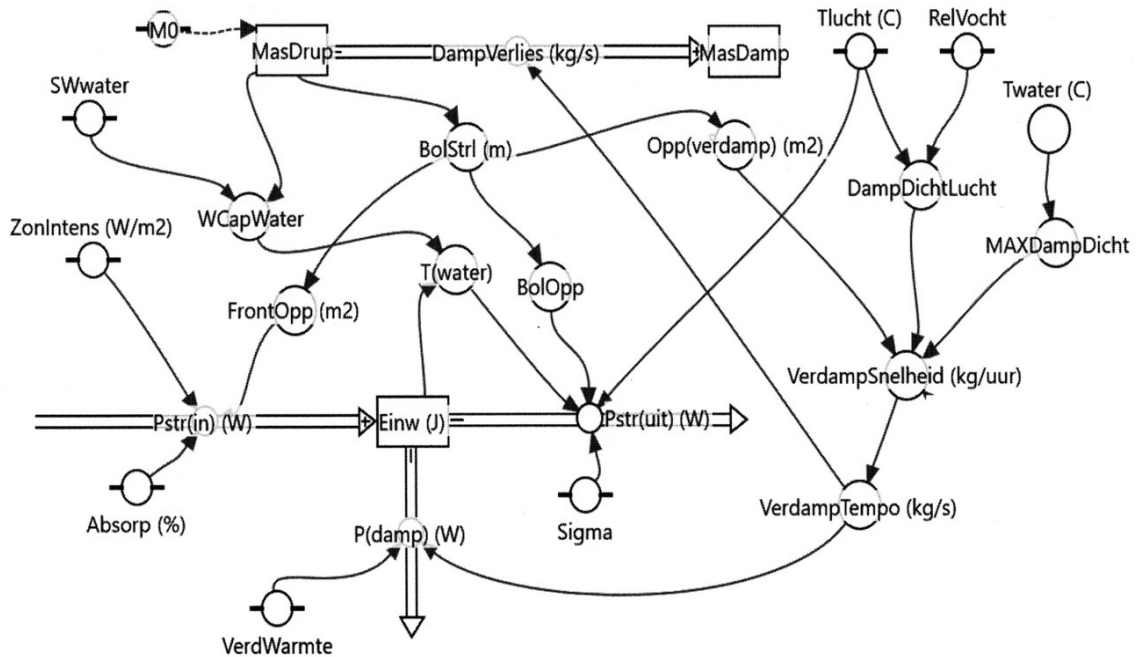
M0
MasDrup
DampVerlies (kg/s)
MasDamp
Tlucht (C)
RelVocht
SWwater
Twater (C)
BolStrl (m)
Opp(verdamp) (m2)
DampDichtLucht
WCapWater
ZonIntens (W/m2)
MAXDampDicht
T(water)
BolOpp
FrontOpp (m2)
VerdampSnelheid (kg/uur)
Pstr(in) (W)
Einw (J)
Pstr(uit) (W)
Absorp (%)
Sigma
VerdampTempo (kg/s)
P(damp) (W)
VerdWarmte